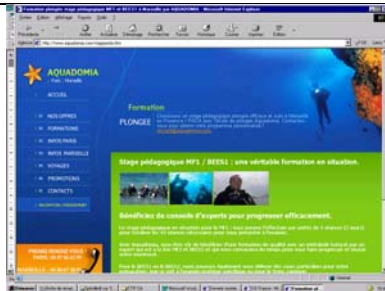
AQUADOMIA

ACCUEIL

NOS OFFRES

FORMATIONS

INFOS PRATIQUES

INFOS MARSEILLE

VOYAGES

PROMOTIONS

CONTACTS

Formation

PLONGEE

Stage pédagogique MF1 / BEES1 : une véritable formation en situation.

Bénéficiez de conseils d'experts pour progresser efficacement.

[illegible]